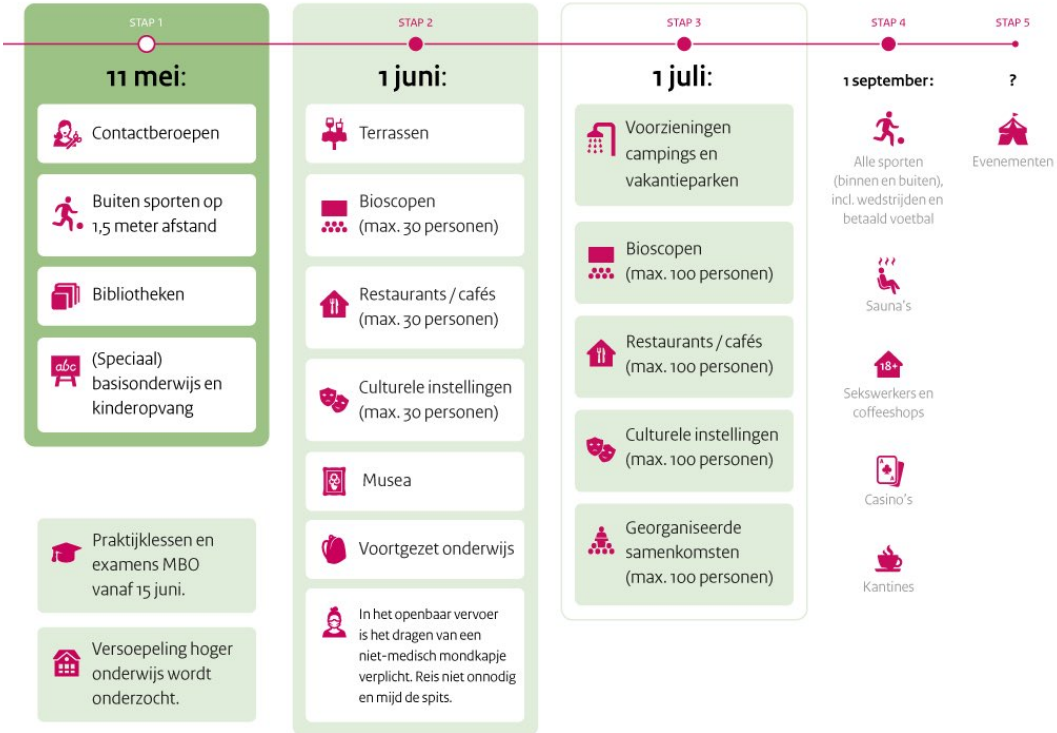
STAP 1

11 mei:

Contactberoepen

Buiten sporten op 1,5 meter afstand

Bibliotheken

(Speciaal) basisonderwijs en kinderopvang

Praktijklessen en examens MBO vanaf 15 juni.

Versoepeling hoger onderwijs wordt onderzocht.

STAP 2

1 juni:

Terrassen

Bioscopen (max. 30 personen)

Restaurants / cafés (max. 30 personen)

Culturele instellingen (max. 30 personen)

Musea

Voortgezet onderwijs

In het openbaar vervoer is het dragen van een niet-medisch mondkapje verplicht. Reis niet onnodig en mijd de spits.

STAP 3

1 juli:

Voorzieningen campings en vakantieparken

Bioscopen (max. 100 personen)

Restaurants / cafés (max. 100 personen)

Culturele instellingen (max. 100 personen)

Georganiseerde samenkomsten (max. 100 personen)

STAP 4

1 september:

Alle sporten (binnen en buiten), incl. wedstrijden en betaald voetbal

Sauna's

18+

Sekswerkers en coffeeshops

Casino's

Kantines

STAP 5

?

Evenementen